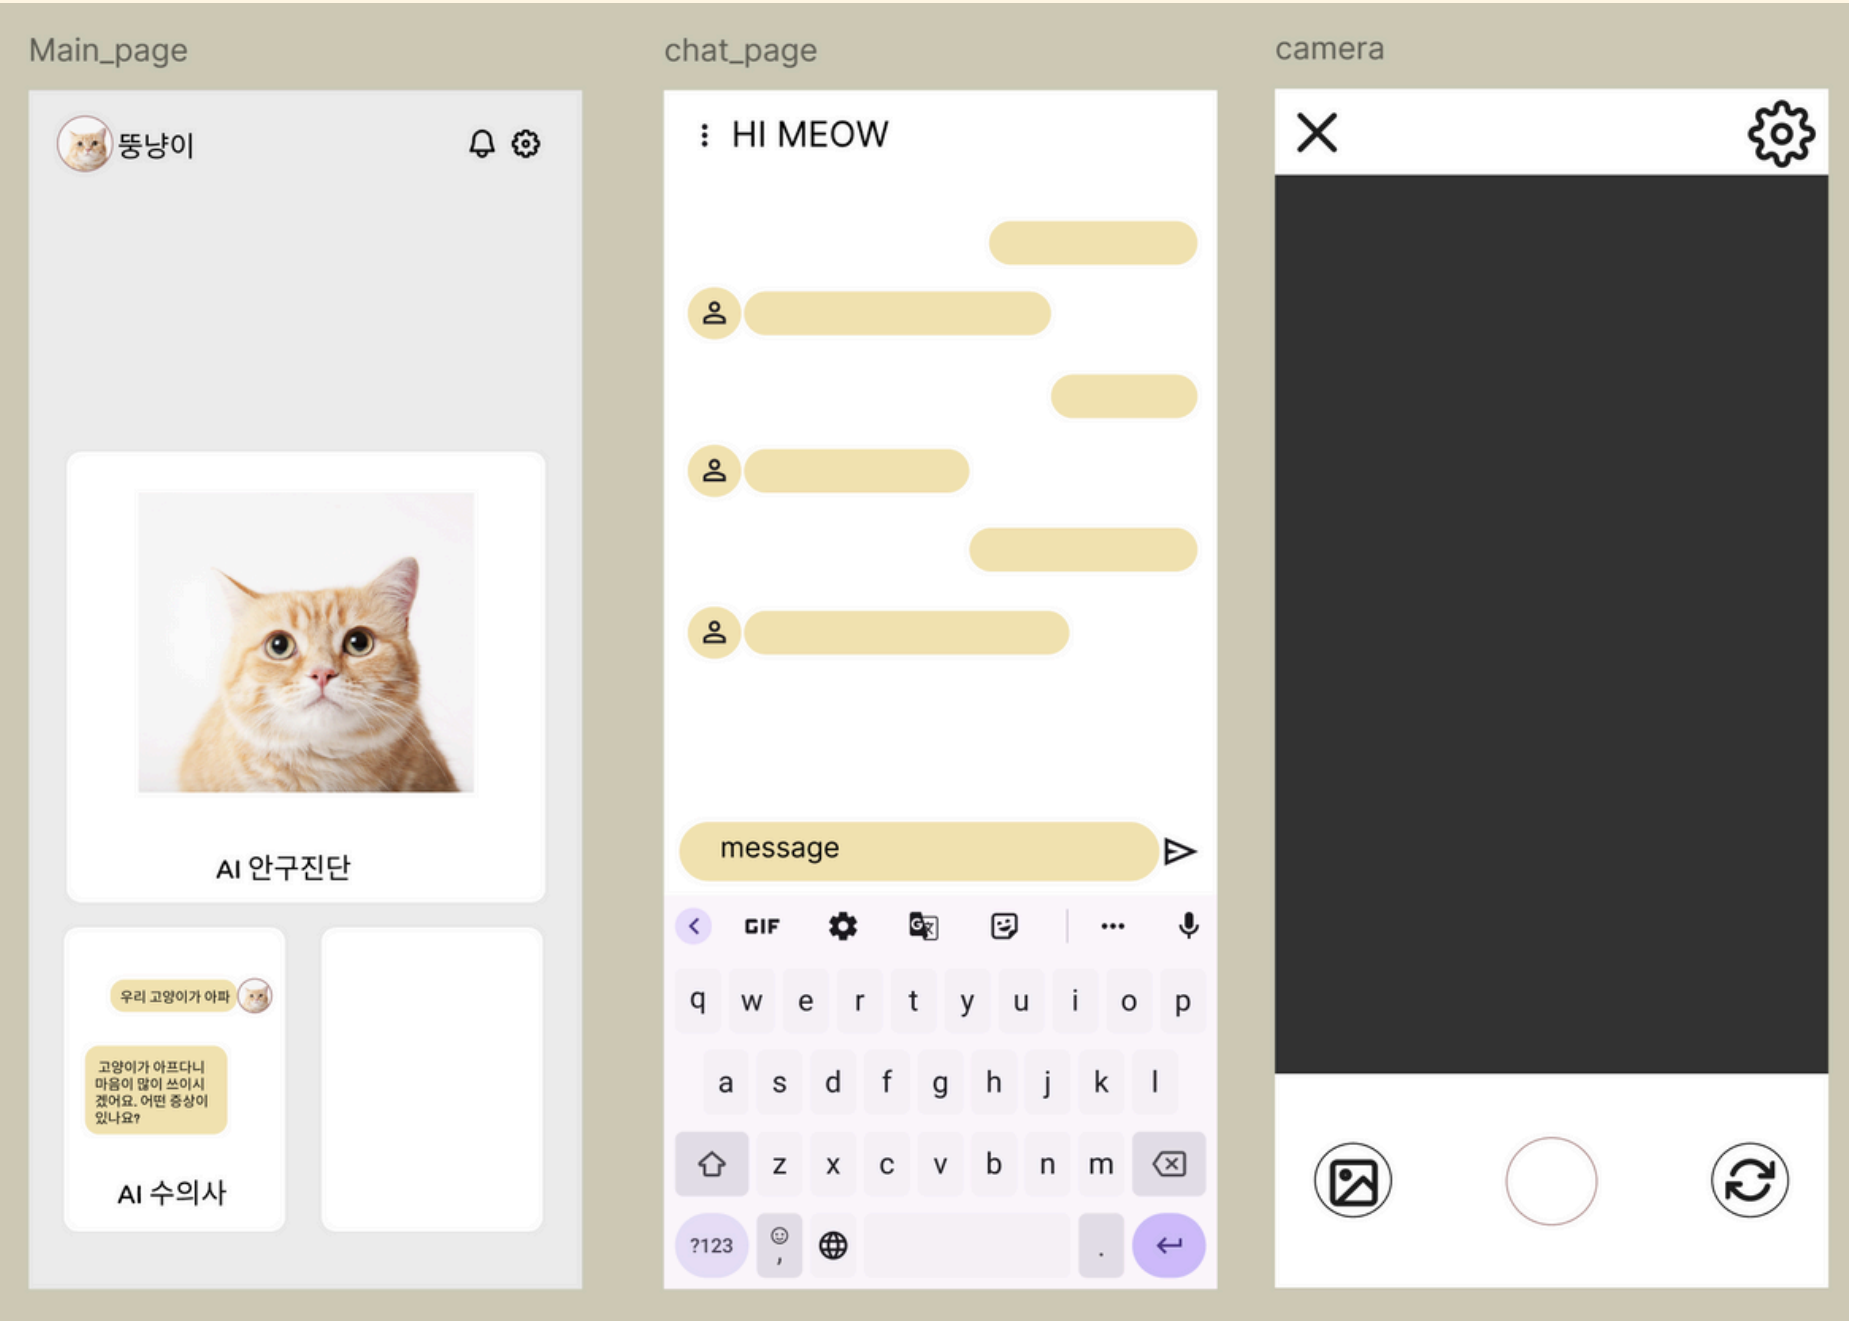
Main_page

뚱냥이

AI 안구진단

우리 고양이가 아파

고양이가 아프다니 마음이 많이 쓰이시겠어요. 어떤 증상이 있나요?

AI 수의사

chat_page

HI MEOW

message

GIF

q w e r t y u i o p

a s d f g h j k l

z x c v b n m

?123

,

.

camera